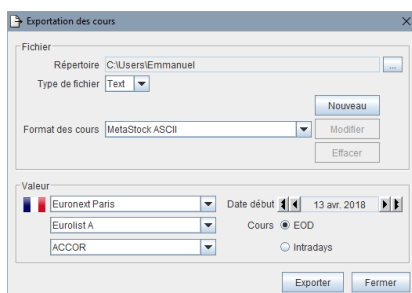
Exportation des cours

Fichier

Répertoire C:\Users\Emmanuel ...

Type de fichier Text

Nouveau

Format des cours MetaStock ASCII

Modifier

Effacer

Valeur

Euronext Paris

Date début 13 avr. 2018

Eurolist A

Cours EOD

ACCOR

Intradays

Exporter Fermer